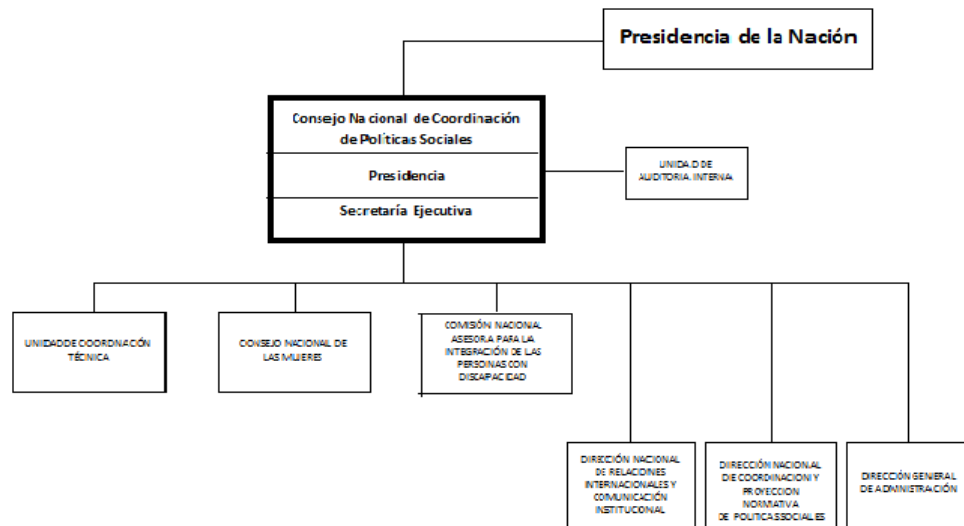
Presidencia de la Nación

Consejo Nacional de Coordinación de Políticas Sociales

Presidencia

Secretaría Ejecutiva

UNIDAD DE AUDITORIA INTERNA

UNIDAD DE COORDINACIÓN TÉCNICA

CONSEJO NACIONAL DE LAS MUJERES

COMISIÓN NACIONAL ASESORA PARA LA INTEGRACIÓN DE LAS PERSONAS CON DISCAPACIDAD

DIRECCIÓN NACIONAL DE RELACIONES INTERNACIONALES Y COMUNICACIÓN INSTITUCIONAL

DIRECCIÓN NACIONAL DE COORDINACION Y PROYECCION NORMATIVA DE POLITICAS SOCIALES

DIRECCIÓN GENERAL DE ADMINISTRACIÓN